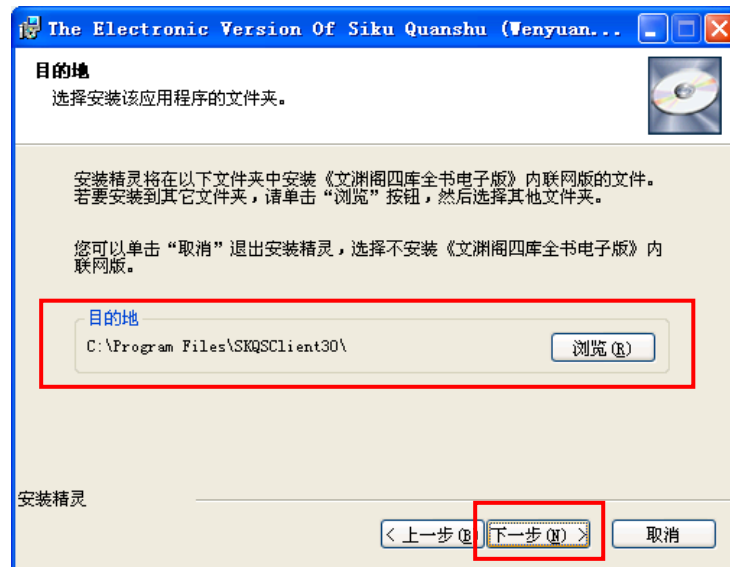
The Electronic Version Of Siku Quanshu (Wenyuan...

目的地
选择安装该应用程序的文件夹。

安装精灵将在以下文件夹中安装《文渊阁四库全书电子版》内联网版的文件。若要安装到其它文件夹，请单击“浏览”按钮，然后选择其他文件夹。

您可以单击“取消”退出安装精灵，选择不安装《文渊阁四库全书电子版》内联网版。

目的地
C:\Program Files\SKQSClient30\
浏览(R)

安装精灵
< 上一步(B)
下一步(N) >
取消